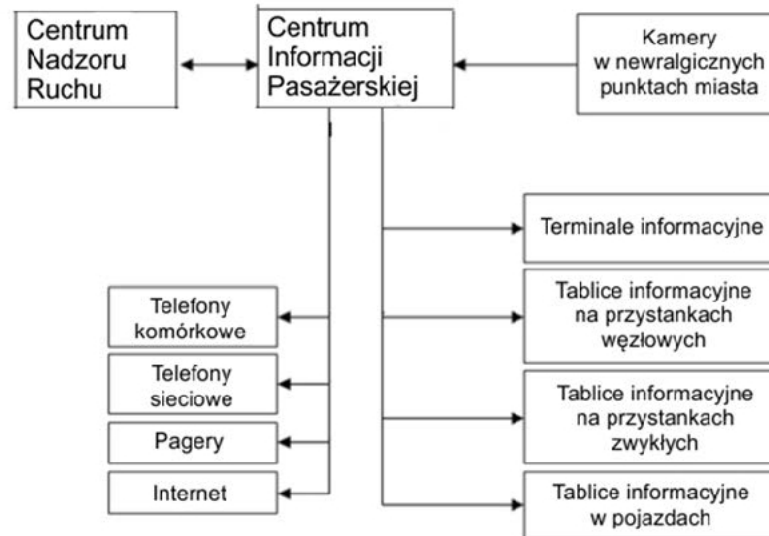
Centrum Nadzoru Ruchu

Centrum Informacji Pasażerskiej

Kamery w newralgicznych punktach miasta

Terminale informacyjne

Tablice informacyjne na przystankach węzłowych

Tablice informacyjne na przystankach zwykłych

Tablice informacyjne w pojazdach

Telefony komórkowe

Telefony sieciowe

Pagery

Internet